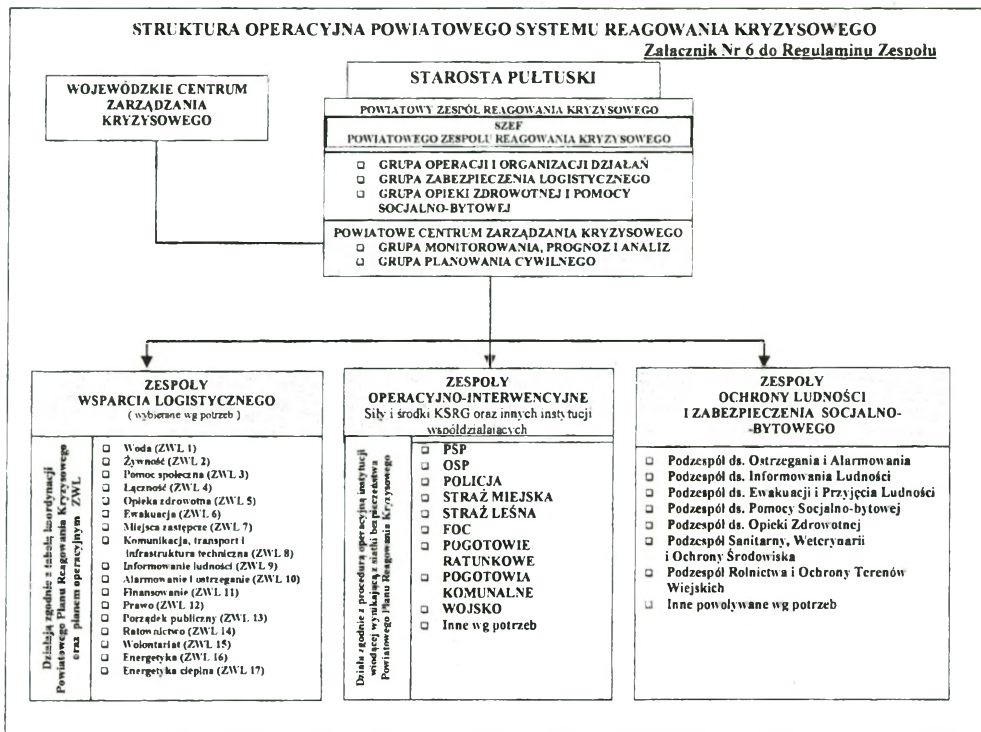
STRUKTURA OPERACYJNA POWIATOWEGO SYSTEMU REAGOWANIA KRYZYSOWEGO

Zalacznik Nr 6 do Regulaminu Zespolu

STAROSTA PUŁTUSKI

WOJEWÓDZKIE CENTRUM ZARZĄDZANIA KRYZYSOWEGO

POWIATOWY ZESPÓŁ REAGOWANIA KRYZYSOWEGO

SZEF POWIATOWEGO ZESPOŁU REAGOWANIA KRYZYSOWEGO

GRUPA OPERACJI I ORGANIZACJI DZIAŁAŃ
GRUPA ZABEZPIECZENIA LOGISTYCZNEGO
GRUPA OPIEKI ZDROWOTNEJ I POMOCY SOCJALNO-BYTOWEJ

POWIATOWE CENTRUM ZARZĄDZANIA KRYZYSOWEGO
GRUPA MONITOROWANIA, PROGNOZ I ANALIZ
GRUPA PLANOWANIA CYWILNEGO

ZESPOŁY WSPARCIA LOGISTYCZNEGO
( wybierane wg potrzeb )

Działają zgodnie z tabelą koordynacji Powiatowego Planu Reagowania Kryzysowego oraz planem operacyjnym ZWL

Woda (ZWL 1)
Żywność (ZWL 2)
Pomoc społeczna (ZWL 3)
Łączność (ZWL 4)
Opieka zdrowotna (ZWL 5)
Ewakuacja (ZWL 6)
Miejsca zastępcze (ZWL 7)
Komunikacja, transport i infrastruktura techniczna (ZWL 8)
Informowanie ludności (ZWL 9)
Alarmowanie i ostrzeganie (ZWL 10)
Finansowanie (ZWL 11)
Prawo (ZWL 12)
Porządek publiczny (ZWL 13)
Ratownictwo (ZWL 14)
Wolontariat (ZWL 15)
Energetyka (ZWL 16)
Energetyka cieplna (ZWL 17)

ZESPOŁY OPERACYJNO-INTERWENCYJNE
Siły i środki KSRG oraz innych instytucji współdziałających

Działa zgodnie z procedurą operacyjną instytucji wiodącej wynikającej z siatki bezpieczeństwa Powiatowego Planu Reagowania Kryzysowego

PSP
OSP
POLICJA
STRAŻ MIEJSKA
STRAŻ LEŚNA
FOC
POGOTOWIE RATUNKOWE
POGOTOWIA KOMUNALNE
WOJSKO
Inne wg potrzeb

ZESPOŁY OCHRONY LUDNOŚCI I ZABEZPIECZENIA SOCJALNO-BYTOWEGO

Podzespół ds. Ostrzegania i Alarmowania
Podzespół ds. Informowania Ludności
Podzespół ds. Ewakuacji i Przyjęcia Ludności
Podzespół ds. Pomocy Socjalno-bytowej
Podzespół ds. Opieki Zdrowotnej
Podzespół Sanitarny, Weterynarii i Ochrony Środowiska
Podzespół Rolnictwa i Ochrony Terenów Wiejskich
Inne powoływane wg potrzeb